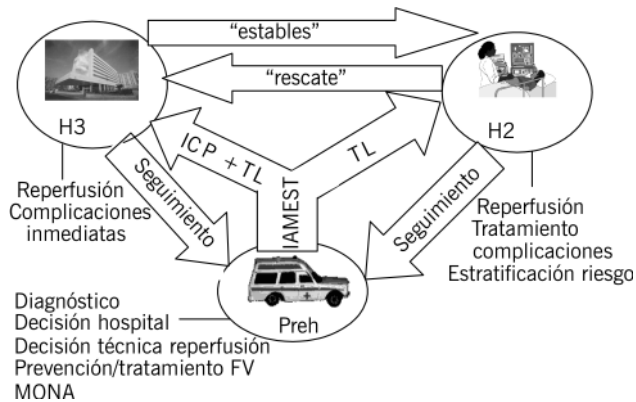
"estables"

"rescate"

H3

H2

ICP +TL

TL

IAMEST

Seguimiento

Seguimiento

Reperfusión
Complicaciones
inmediatas

Reperfusión
Tratamiento
complicaciones
Estratificación riesgo

Preh

Diagnóstico
Decisión hospital
Decisión técnica reperfusión
Prevención/tratamiento FV
MONA